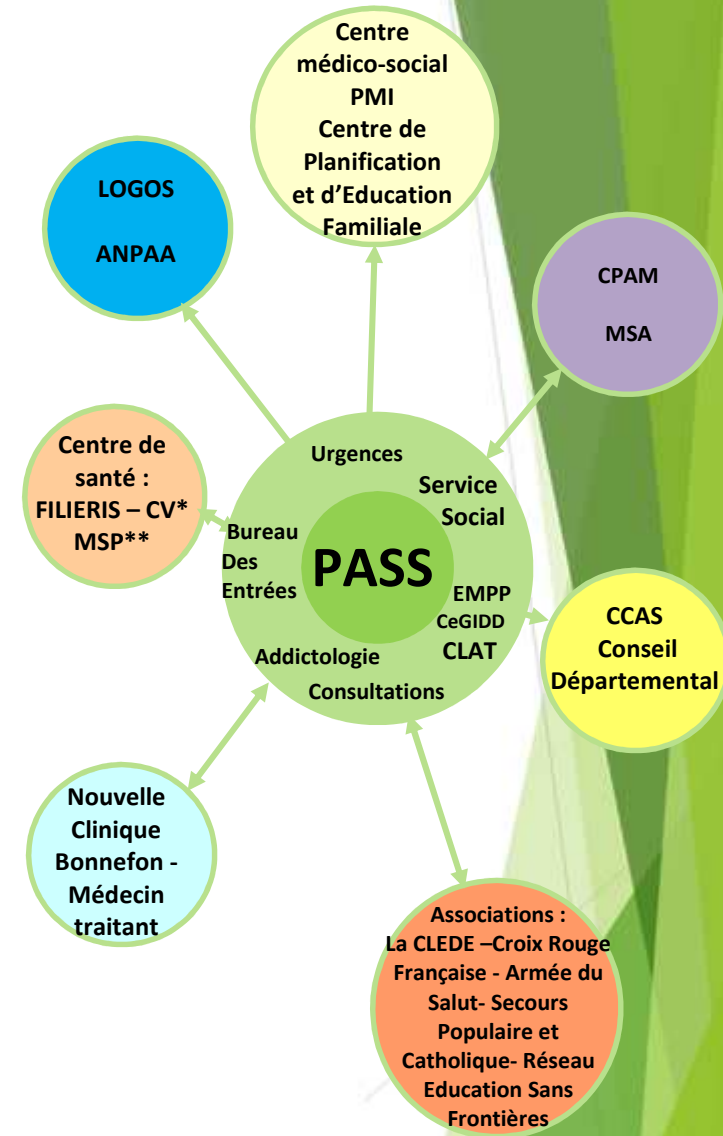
Centre médico-social
PMI
Centre de Planification et d'Education Familiale

LOGOS

ANPAA

CPAM

MSA

Centre de santé :
FILIERIS – CV*
MSP**

Urgences

Service Social

Bureau Des Entrées

PASS

EMPP
CeGIDD
CLAT

Addictologie

Consultations

CCAS
Conseil Départemental

Nouvelle Clinique Bonnefon - Médecin traitant

Associations :
La CLEDE –Croix Rouge Française - Armée du Salut- Secours Populaire et Catholique- Réseau Education Sans Frontières